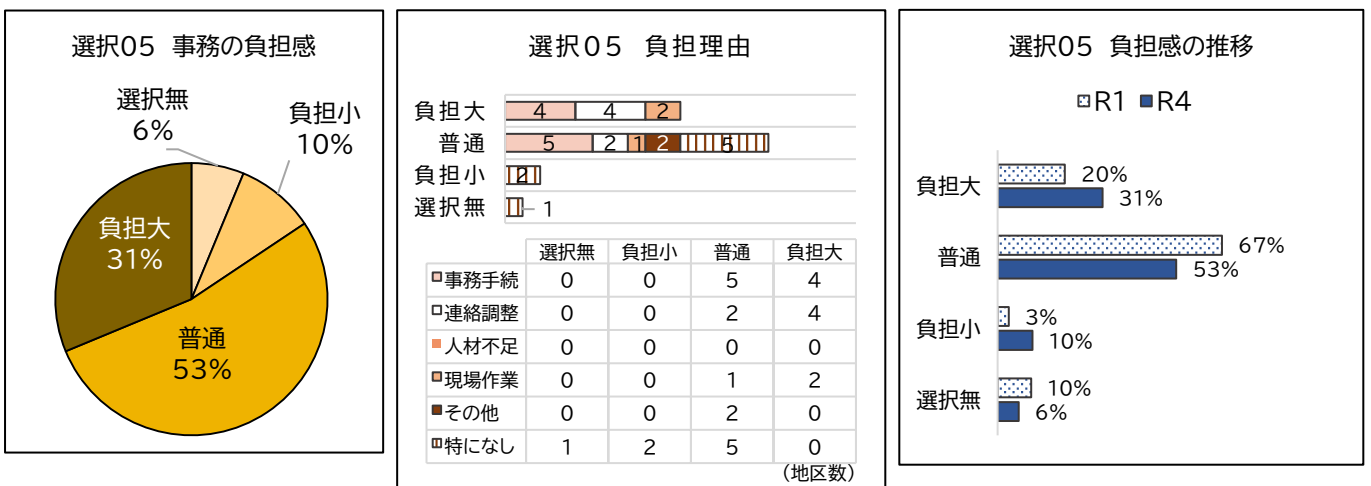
選択05　事務の負担感

選択無
6%
負担小
10%
負担大
31%
普通
53%

選択05　負担理由

負担大 4 4 2
普通 5 2 1 2 5
負担小 2
選択無 1

| | 選択無 | 負担小 | 普通 | 負担大 |
|---|---|---|---|---|
| 事務手続 | 0 | 0 | 5 | 4 |
| 連絡調整 | 0 | 0 | 2 | 4 |
| 人材不足 | 0 | 0 | 0 | 0 |
| 現場作業 | 0 | 0 | 1 | 2 |
| その他 | 0 | 0 | 2 | 0 |
| 特になし | 1 | 2 | 5 | 0 |

（地区数）

選択05　負担感の推移

R1　R4

負担大 20% 31%
普通 67% 53%
負担小 3% 10%
選択無 10% 6%